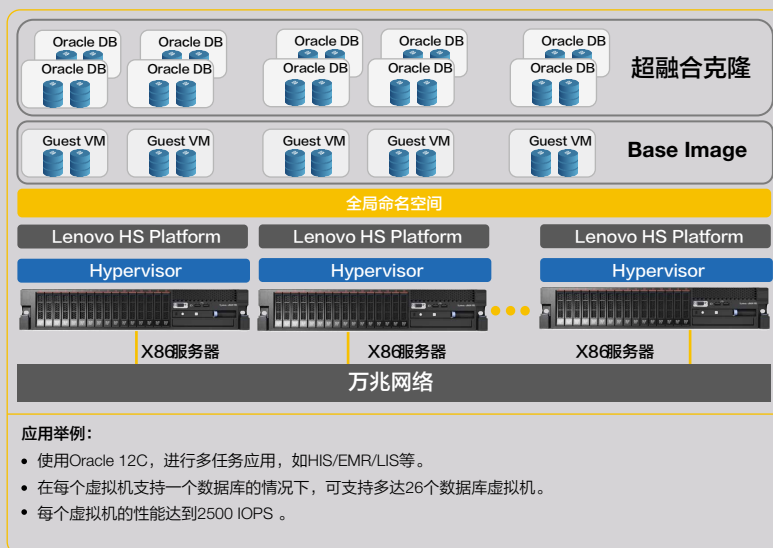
Oracle DB Oracle DB Oracle DB Oracle DB Oracle DB
Oracle DB Oracle DB Oracle DB Oracle DB Oracle DB

超融合克隆

Guest VM Guest VM Guest VM Guest VM Guest VM

Base Image

全局命名空间

Lenovo HS Platform Lenovo HS Platform Lenovo HS Platform

Hypervisor Hypervisor Hypervisor

X86服务器 X86服务器 X86服务器

万兆网络

应用举例：

• 使用Oracle 12C，进行多任务应用，如HIS/EMR/LIS等。
• 在每个虚拟机支持一个数据库的情况下，可支持多达26个数据库虚拟机。
• 每个虚拟机的性能达到2500 IOPS 。